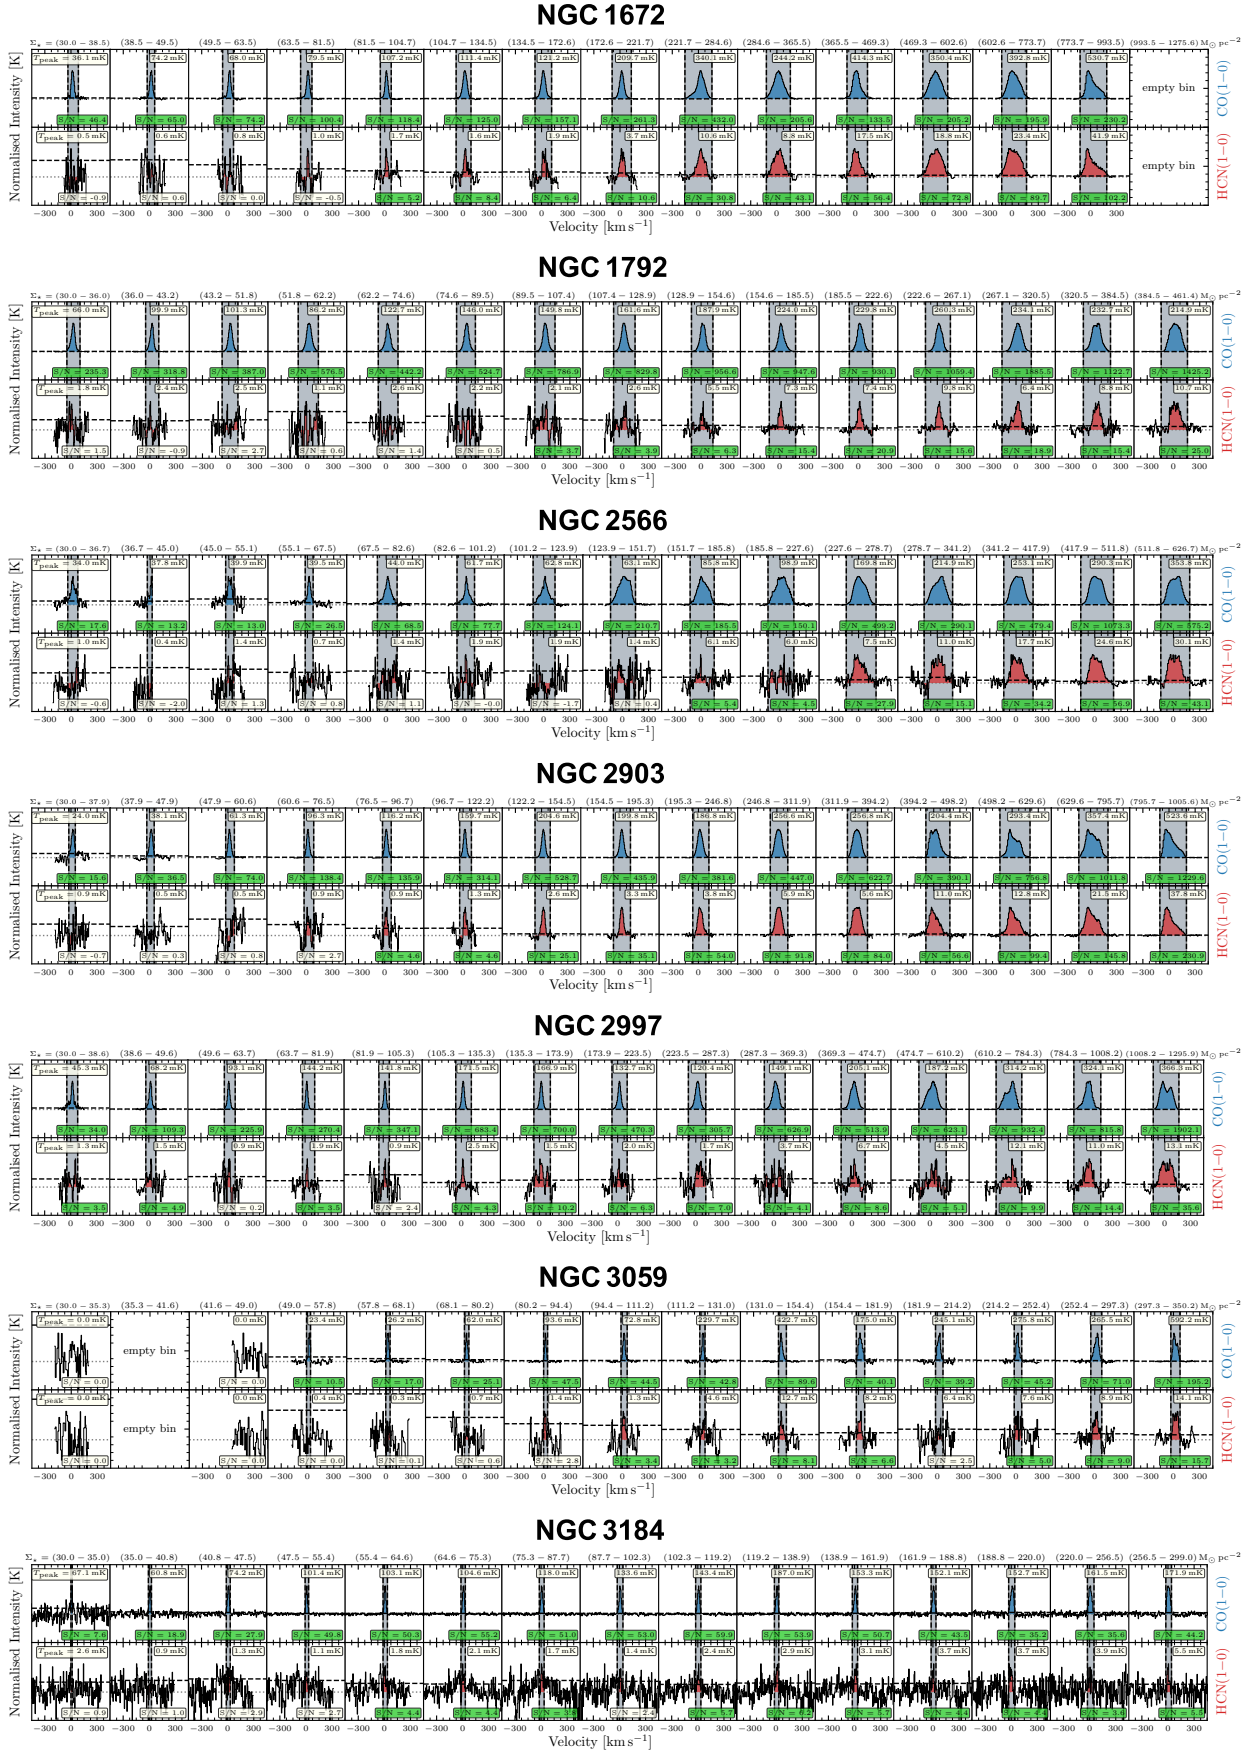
NGC 1672

$\Sigma_\star = (30.0 - 38.5)$ (38.5 − 49.5) (49.5 − 63.5) (63.5 − 81.5) (81.5 − 104.7) (104.7 − 134.5) (134.5 − 172.6) (172.6 − 221.7) (221.7 − 284.6) (284.6 − 365.5) (365.5 − 469.3) (469.3 − 602.6) (602.6 − 773.7) (773.7 − 993.5) (993.5 − 1275.6) $M_\odot$ pc$^{-2}$

$T_{peak}$ = 36.1 mK, 74.2 mK, 68.0 mK, 79.5 mK, 107.2 mK, 111.4 mK, 121.2 mK, 209.7 mK, 340.1 mK, 244.2 mK, 414.3 mK, 350.4 mK, 392.8 mK, 530.7 mK, empty bin

S/N = 46.4, S/N = 65.0, S/N = 74.2, S/N = 100.4, S/N = 118.4, S/N = 125.0, S/N = 157.1, S/N = 261.3, S/N = 432.0, S/N = 205.6, S/N = 133.5, S/N = 205.2, S/N = 195.9, S/N = 230.2

$T_{peak}$ = 0.5 mK, 0.6 mK, 0.8 mK, 1.0 mK, 1.7 mK, 1.6 mK, 1.9 mK, 3.7 mK, 10.6 mK, 8.8 mK, 17.5 mK, 18.8 mK, 23.4 mK, 41.9 mK, empty bin

S/N = -0.9, S/N = 0.6, S/N = 0.0, S/N = -0.5, S/N = 5.2, S/N = 8.4, S/N = 6.4, S/N = 10.6, S/N = 30.8, S/N = 43.1, S/N = 56.4, S/N = 72.8, S/N = 89.7, S/N = 102.2

Normalised Intensity [K]
CO(1−0)
HCN(1−0)
−300 0 300
Velocity [km s$^{-1}$]

NGC 1792

$\Sigma_\star = (30.0 - 36.0)$ (36.0 − 43.2) (43.2 − 51.8) (51.8 − 62.2) (62.2 − 74.6) (74.6 − 89.5) (89.5 − 107.4) (107.4 − 128.9) (128.9 − 154.6) (154.6 − 185.5) (185.5 − 222.6) (222.6 − 267.1) (267.1 − 320.5) (320.5 − 384.5) (384.5 − 461.4) $M_\odot$ pc$^{-2}$

$T_{peak}$ = 66.0 mK, 99.9 mK, 101.3 mK, 86.2 mK, 122.7 mK, 146.0 mK, 149.8 mK, 161.6 mK, 187.9 mK, 224.0 mK, 229.8 mK, 260.3 mK, 234.1 mK, 232.7 mK, 214.9 mK

S/N = 235.3, S/N = 318.8, S/N = 387.0, S/N = 576.5, S/N = 442.2, S/N = 524.7, S/N = 786.9, S/N = 829.8, S/N = 956.6, S/N = 947.6, S/N = 930.1, S/N = 1059.4, S/N = 1885.5, S/N = 1122.7, S/N = 1425.2

$T_{peak}$ = 1.8 mK, 2.4 mK, 2.5 mK, 1.1 mK, 2.6 mK, 2.2 mK, 2.1 mK, 2.6 mK, 5.5 mK, 7.3 mK, 7.4 mK, 9.8 mK, 6.4 mK, 8.8 mK, 10.7 mK

S/N = 1.5, S/N = -0.9, S/N = 2.7, S/N = 0.6, S/N = 1.4, S/N = 0.5, S/N = 3.7, S/N = 3.9, S/N = 6.3, S/N = 15.4, S/N = 20.9, S/N = 15.6, S/N = 18.9, S/N = 15.4, S/N = 25.0

Normalised Intensity [K]
CO(1−0)
HCN(1−0)
−300 0 300
Velocity [km s$^{-1}$]

NGC 2566

$\Sigma_\star = (30.0 - 36.7)$ (36.7 − 45.0) (45.0 − 55.1) (55.1 − 67.5) (67.5 − 82.6) (82.6 − 101.2) (101.2 − 123.9) (123.9 − 151.7) (151.7 − 185.8) (185.8 − 227.6) (227.6 − 278.7) (278.7 − 341.2) (341.2 − 417.9) (417.9 − 511.8) (511.8 − 626.7) $M_\odot$ pc$^{-2}$

$T_{peak}$ = 34.0 mK, 37.8 mK, 39.9 mK, 39.5 mK, 44.0 mK, 61.7 mK, 62.8 mK, 63.1 mK, 85.8 mK, 98.9 mK, 169.8 mK, 214.9 mK, 253.1 mK, 290.3 mK, 353.8 mK

S/N = 17.6, S/N = 13.2, S/N = 13.0, S/N = 26.5, S/N = 68.5, S/N = 77.7, S/N = 124.1, S/N = 210.7, S/N = 185.5, S/N = 150.1, S/N = 499.2, S/N = 290.1, S/N = 479.4, S/N = 1073.3, S/N = 575.2

$T_{peak}$ = 1.0 mK, 0.4 mK, 1.4 mK, 0.7 mK, 1.4 mK, 1.9 mK, 1.9 mK, 1.4 mK, 6.1 mK, 6.0 mK, 7.5 mK, 11.0 mK, 17.7 mK, 24.6 mK, 30.1 mK

S/N = -0.6, S/N = -2.0, S/N = 1.3, S/N = 0.8, S/N = 1.1, S/N = -0.0, S/N = -1.7, S/N = 0.4, S/N = 5.4, S/N = 4.5, S/N = 27.9, S/N = 15.1, S/N = 34.2, S/N = 56.9, S/N = 43.1

Normalised Intensity [K]
CO(1−0)
HCN(1−0)
−300 0 300
Velocity [km s$^{-1}$]

NGC 2903

$\Sigma_\star = (30.0 - 37.9)$ (37.9 − 47.9) (47.9 − 60.6) (60.6 − 76.5) (76.5 − 96.7) (96.7 − 122.2) (122.2 − 154.5) (154.5 − 195.3) (195.3 − 246.8) (246.8 − 311.9) (311.9 − 394.2) (394.2 − 498.2) (498.2 − 629.6) (629.6 − 795.7) (795.7 − 1005.6) $M_\odot$ pc$^{-2}$

$T_{peak}$ = 24.0 mK, 38.1 mK, 61.3 mK, 96.3 mK, 116.2 mK, 159.7 mK, 204.6 mK, 199.8 mK, 186.8 mK, 256.6 mK, 256.8 mK, 204.4 mK, 293.4 mK, 357.4 mK, 523.6 mK

S/N = 15.6, S/N = 36.5, S/N = 74.0, S/N = 138.4, S/N = 135.9, S/N = 314.1, S/N = 528.7, S/N = 435.9, S/N = 381.6, S/N = 447.0, S/N = 622.7, S/N = 390.1, S/N = 756.8, S/N = 1011.8, S/N = 1229.6

$T_{peak}$ = 0.9 mK, 0.5 mK, 0.5 mK, 0.9 mK, 0.9 mK, 1.3 mK, 2.6 mK, 3.3 mK, 3.8 mK, 5.9 mK, 5.6 mK, 11.0 mK, 12.8 mK, 21.9 mK, 37.8 mK

S/N = -0.7, S/N = 0.3, S/N = 0.8, S/N = 2.7, S/N = 4.6, S/N = 4.6, S/N = 25.1, S/N = 35.1, S/N = 54.0, S/N = 91.8, S/N = 84.0, S/N = 56.6, S/N = 99.4, S/N = 145.8, S/N = 230.9

Normalised Intensity [K]
CO(1−0)
HCN(1−0)
−300 0 300
Velocity [km s$^{-1}$]

NGC 2997

$\Sigma_\star = (30.0 - 38.6)$ (38.6 − 49.6) (49.6 − 63.7) (63.7 − 81.9) (81.9 − 105.3) (105.3 − 135.3) (135.3 − 173.9) (173.9 − 223.5) (223.5 − 287.3) (287.3 − 369.3) (369.3 − 474.7) (474.7 − 610.2) (610.2 − 784.3) (784.3 − 1008.2) (1008.2 − 1295.9) $M_\odot$ pc$^{-2}$

$T_{peak}$ = 45.3 mK, 68.2 mK, 93.1 mK, 144.2 mK, 141.8 mK, 171.5 mK, 166.9 mK, 132.7 mK, 120.4 mK, 149.1 mK, 205.1 mK, 187.2 mK, 314.2 mK, 324.1 mK, 366.3 mK

S/N = 34.0, S/N = 109.3, S/N = 225.9, S/N = 270.4, S/N = 347.1, S/N = 683.4, S/N = 700.0, S/N = 470.3, S/N = 305.7, S/N = 626.9, S/N = 513.9, S/N = 623.1, S/N = 932.4, S/N = 815.8, S/N = 1902.1

$T_{peak}$ = 1.3 mK, 1.5 mK, 0.9 mK, 1.9 mK, 0.9 mK, 2.5 mK, 1.5 mK, 2.0 mK, 1.7 mK, 3.7 mK, 6.7 mK, 4.5 mK, 12.1 mK, 11.0 mK, 13.3 mK

S/N = 3.5, S/N = 4.9, S/N = 0.2, S/N = 3.5, S/N = 2.4, S/N = 4.3, S/N = 10.2, S/N = 6.3, S/N = 7.0, S/N = 4.1, S/N = 8.6, S/N = 5.1, S/N = 9.9, S/N = 14.4, S/N = 35.6

Normalised Intensity [K]
CO(1−0)
HCN(1−0)
−300 0 300
Velocity [km s$^{-1}$]

NGC 3059

$\Sigma_\star = (30.0 - 35.3)$ (35.3 − 41.6) (41.6 − 49.0) (49.0 − 57.8) (57.8 − 68.1) (68.1 − 80.2) (80.2 − 94.4) (94.4 − 111.2) (111.2 − 131.0) (131.0 − 154.4) (154.4 − 181.9) (181.9 − 214.2) (214.2 − 252.4) (252.4 − 297.3) (297.3 − 350.2) $M_\odot$ pc$^{-2}$

$T_{peak}$ = 0.0 mK, empty bin, 0.0 mK, 23.4 mK, 26.2 mK, 62.0 mK, 93.6 mK, 72.8 mK, 229.7 mK, 422.7 mK, 175.0 mK, 245.1 mK, 275.8 mK, 265.5 mK, 592.2 mK

S/N = 0.0, S/N = 0.0, S/N = 10.5, S/N = 17.0, S/N = 25.1, S/N = 47.5, S/N = 44.5, S/N = 42.8, S/N = 89.6, S/N = 40.1, S/N = 39.2, S/N = 45.2, S/N = 71.0, S/N = 195.2

$T_{peak}$ = 0.0 mK, empty bin, 0.0 mK, 0.4 mK, 0.3 mK, 0.7 mK, 1.4 mK, 1.3 mK, 4.6 mK, 12.7 mK, 8.2 mK, 6.4 mK, 7.6 mK, 8.9 mK, 14.1 mK

S/N = 0.0, S/N = 0.0, S/N = 0.0, S/N = 0.1, S/N = 0.6, S/N = 2.8, S/N = 3.4, S/N = 3.2, S/N = 8.1, S/N = 6.6, S/N = 2.5, S/N = 5.0, S/N = 9.0, S/N = 15.7

Normalised Intensity [K]
CO(1−0)
HCN(1−0)
−300 0 300
Velocity [km s$^{-1}$]

NGC 3184

$\Sigma_\star = (30.0 - 35.0)$ (35.0 − 40.8) (40.8 − 47.5) (47.5 − 55.4) (55.4 − 64.6) (64.6 − 75.3) (75.3 − 87.7) (87.7 − 102.3) (102.3 − 119.2) (119.2 − 138.9) (138.9 − 161.9) (161.9 − 188.8) (188.8 − 220.0) (220.0 − 256.5) (256.5 − 299.0) $M_\odot$ pc$^{-2}$

$T_{peak}$ = 67.1 mK, 60.8 mK, 74.2 mK, 101.4 mK, 103.1 mK, 104.6 mK, 118.0 mK, 133.6 mK, 143.4 mK, 187.0 mK, 153.3 mK, 152.1 mK, 152.7 mK, 161.5 mK, 171.9 mK

S/N = 7.6, S/N = 18.9, S/N = 27.9, S/N = 49.8, S/N = 50.3, S/N = 55.2, S/N = 51.0, S/N = 53.0, S/N = 59.9, S/N = 53.9, S/N = 50.7, S/N = 43.5, S/N = 35.2, S/N = 35.6, S/N = 44.2

$T_{peak}$ = 2.6 mK, 0.9 mK, 1.3 mK, 1.1 mK, 1.8 mK, 2.1 mK, 1.7 mK, 1.4 mK, 2.4 mK, 2.9 mK, 3.1 mK, 3.7 mK, 3.7 mK, 3.9 mK, 5.5 mK

S/N = 0.9, S/N = 1.0, S/N = 2.9, S/N = 2.7, S/N = 4.4, S/N = 4.4, S/N = 3.6, S/N = 2.4, S/N = 5.7, S/N = 6.2, S/N = 5.7, S/N = 4.4, S/N = 4.4, S/N = 3.8, S/N = 5.5

Normalised Intensity [K]
CO(1−0)
HCN(1−0)
−300 0 300
Velocity [km s$^{-1}$]